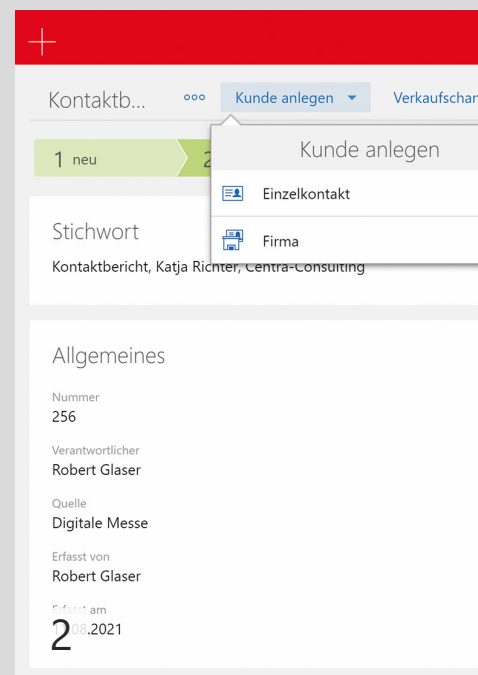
+

Kontaktb... ooo Kunde anlegen Verkaufschan

1 neu 2

Kunde anlegen

Einzelkontakt

Firma

Stichwort

Kontaktbericht, Katja Richter, Centra-Consulting

Allgemeines

Nummer
256

Verantwortlicher
Robert Glaser

Quelle
Digitale Messe

Erfasst von
Robert Glaser

Erfasst am
2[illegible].08.2021